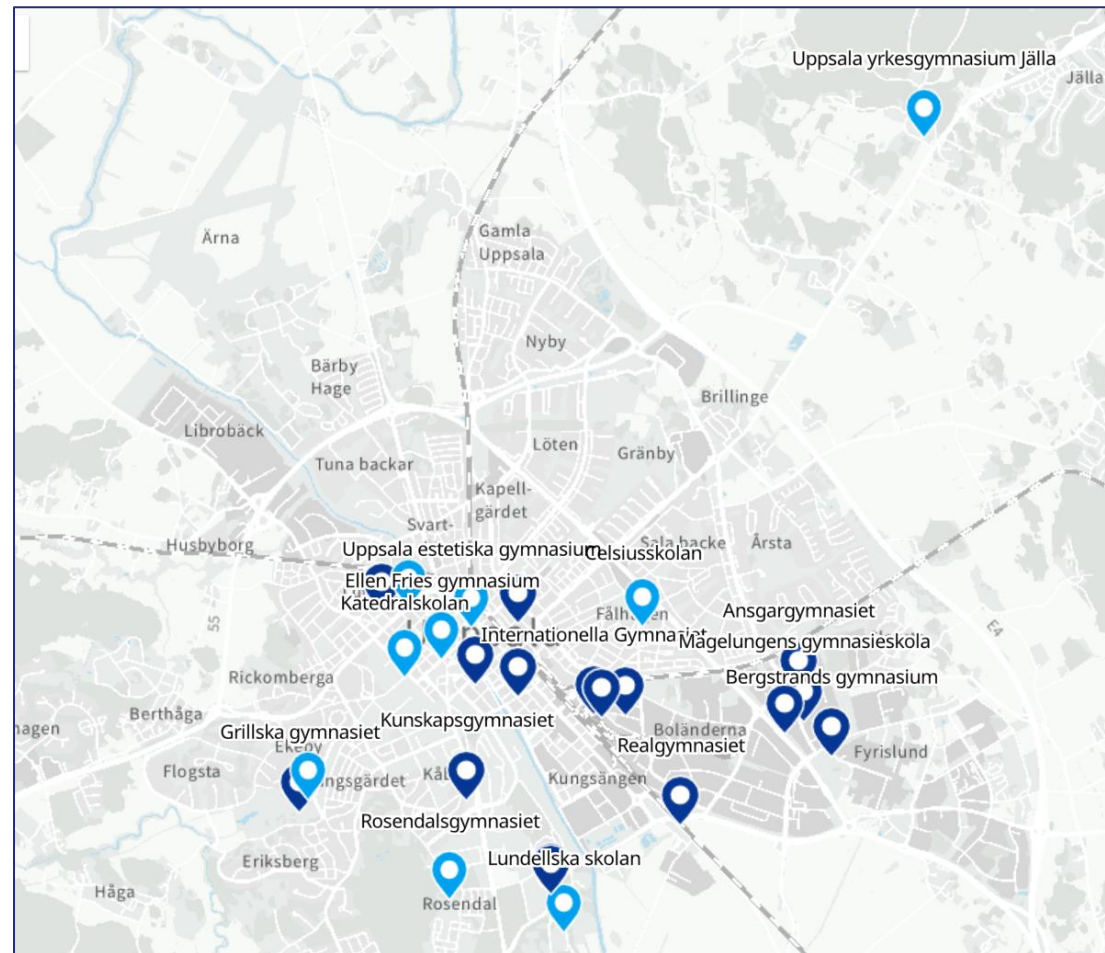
Uppsala yrkesgymnasium Jälla
Jälla
Ärna
Gamla Uppsala
Nyby
Bärby Hage
Brillinge
Libroback
Löten
Gränby
Tuna backar
Kapellgärdet
Svart-
Salabacke
Årsta
Husbyborg
Uppsala estetiska gymnasium
Celsiusskolan
Ellen Fries gymnasium
Katedralskolan
Fålhagen
Ansgargymnasiet
Internationella Gymnasiet
Magelungens gymnasieskola
55
E4
Rickomberga
Bergstrands gymnasium
Berthåga
hagen
Kunskapsgymnasiet
Boländerna
Grillska gymnasiet
Fyrislund
Ekeby
Realgymnasiet
Flogsta
ngsgärdet
Kål
Kungsängen
Rosendalsgymnasiet
Eriksberg
Lundellska skolan
Håga
Rosendal